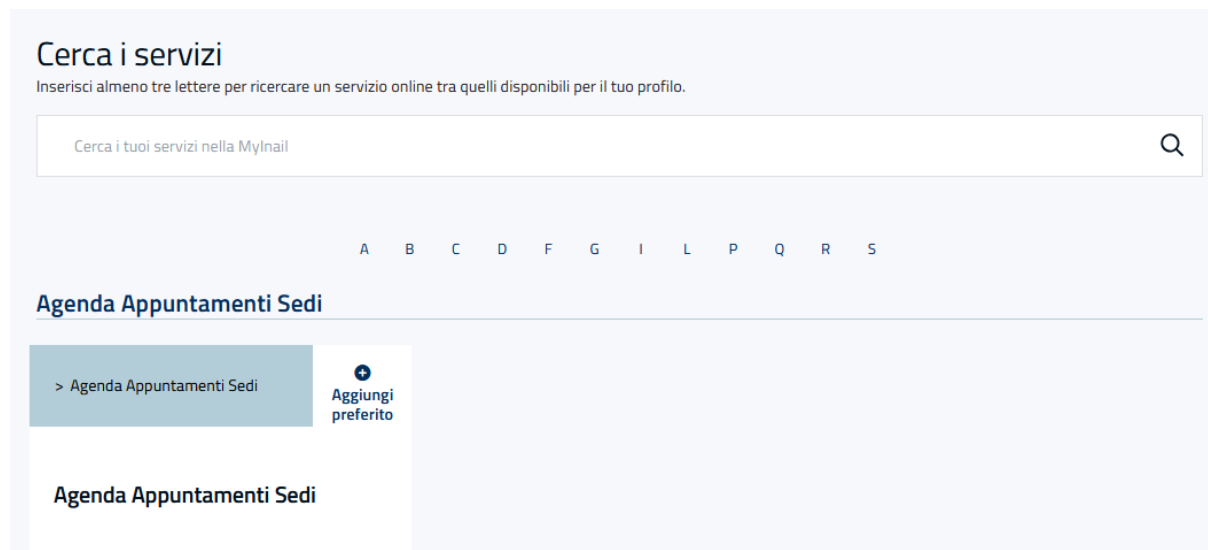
Cerca i servizi
Inserisci almeno tre lettere per ricercare un servizio online tra quelli disponibili per il tuo profilo.

Cerca i tuoi servizi nella MyInail

A B C D F G I L P Q R S

Agenda Appuntamenti Sedi

> Agenda Appuntamenti Sedi

Aggiungi preferito

Agenda Appuntamenti Sedi